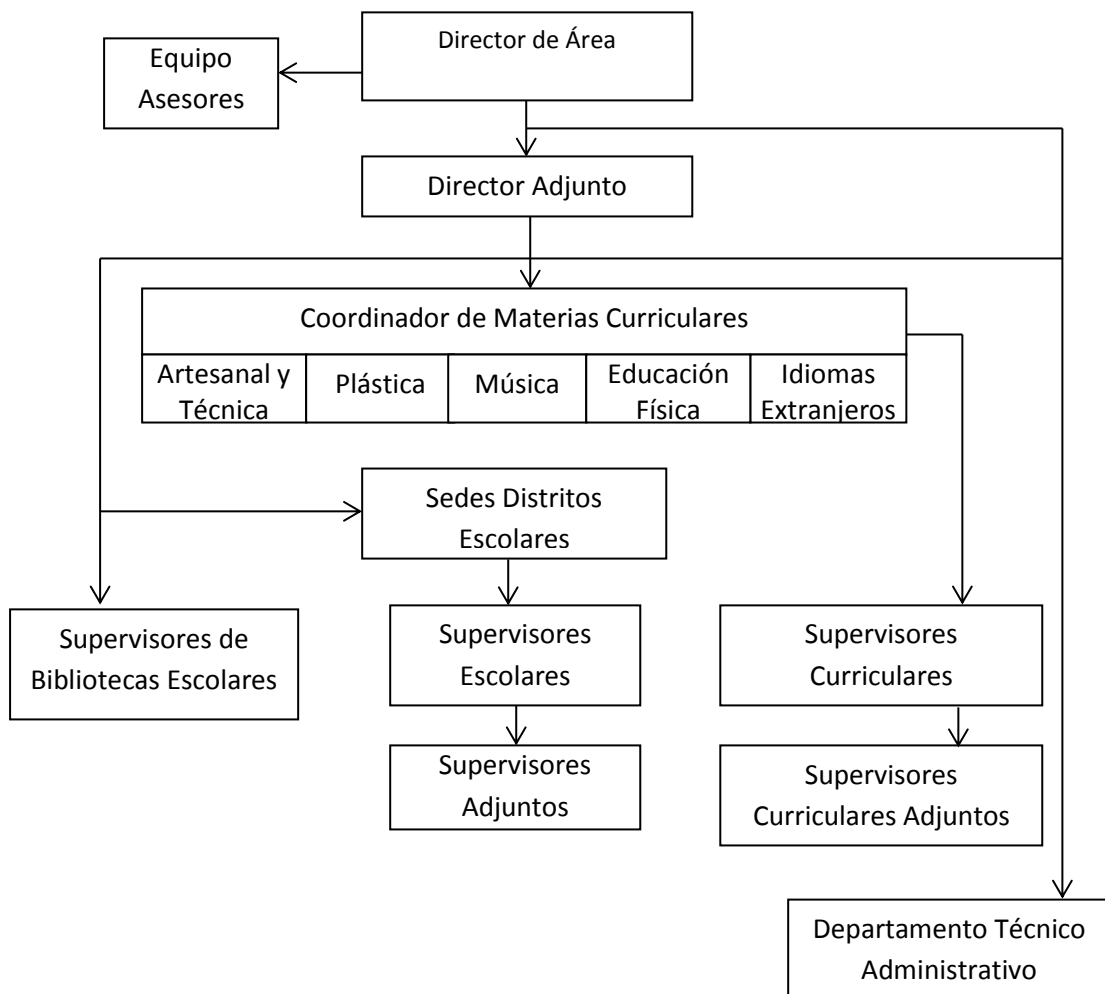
Director de Área

Equipo Asesores

Director Adjunto

Coordinador de Materias Curriculares

| Artesanal y Técnica | Plástica | Música | Educación Física | Idiomas Extranjeros |
|---|---|---|---|---|

Sedes Distritos Escolares

Supervisores de Bibliotecas Escolares

Supervisores Escolares

Supervisores Adjuntos

Supervisores Curriculares

Supervisores Curriculares Adjuntos

Departamento Técnico Administrativo